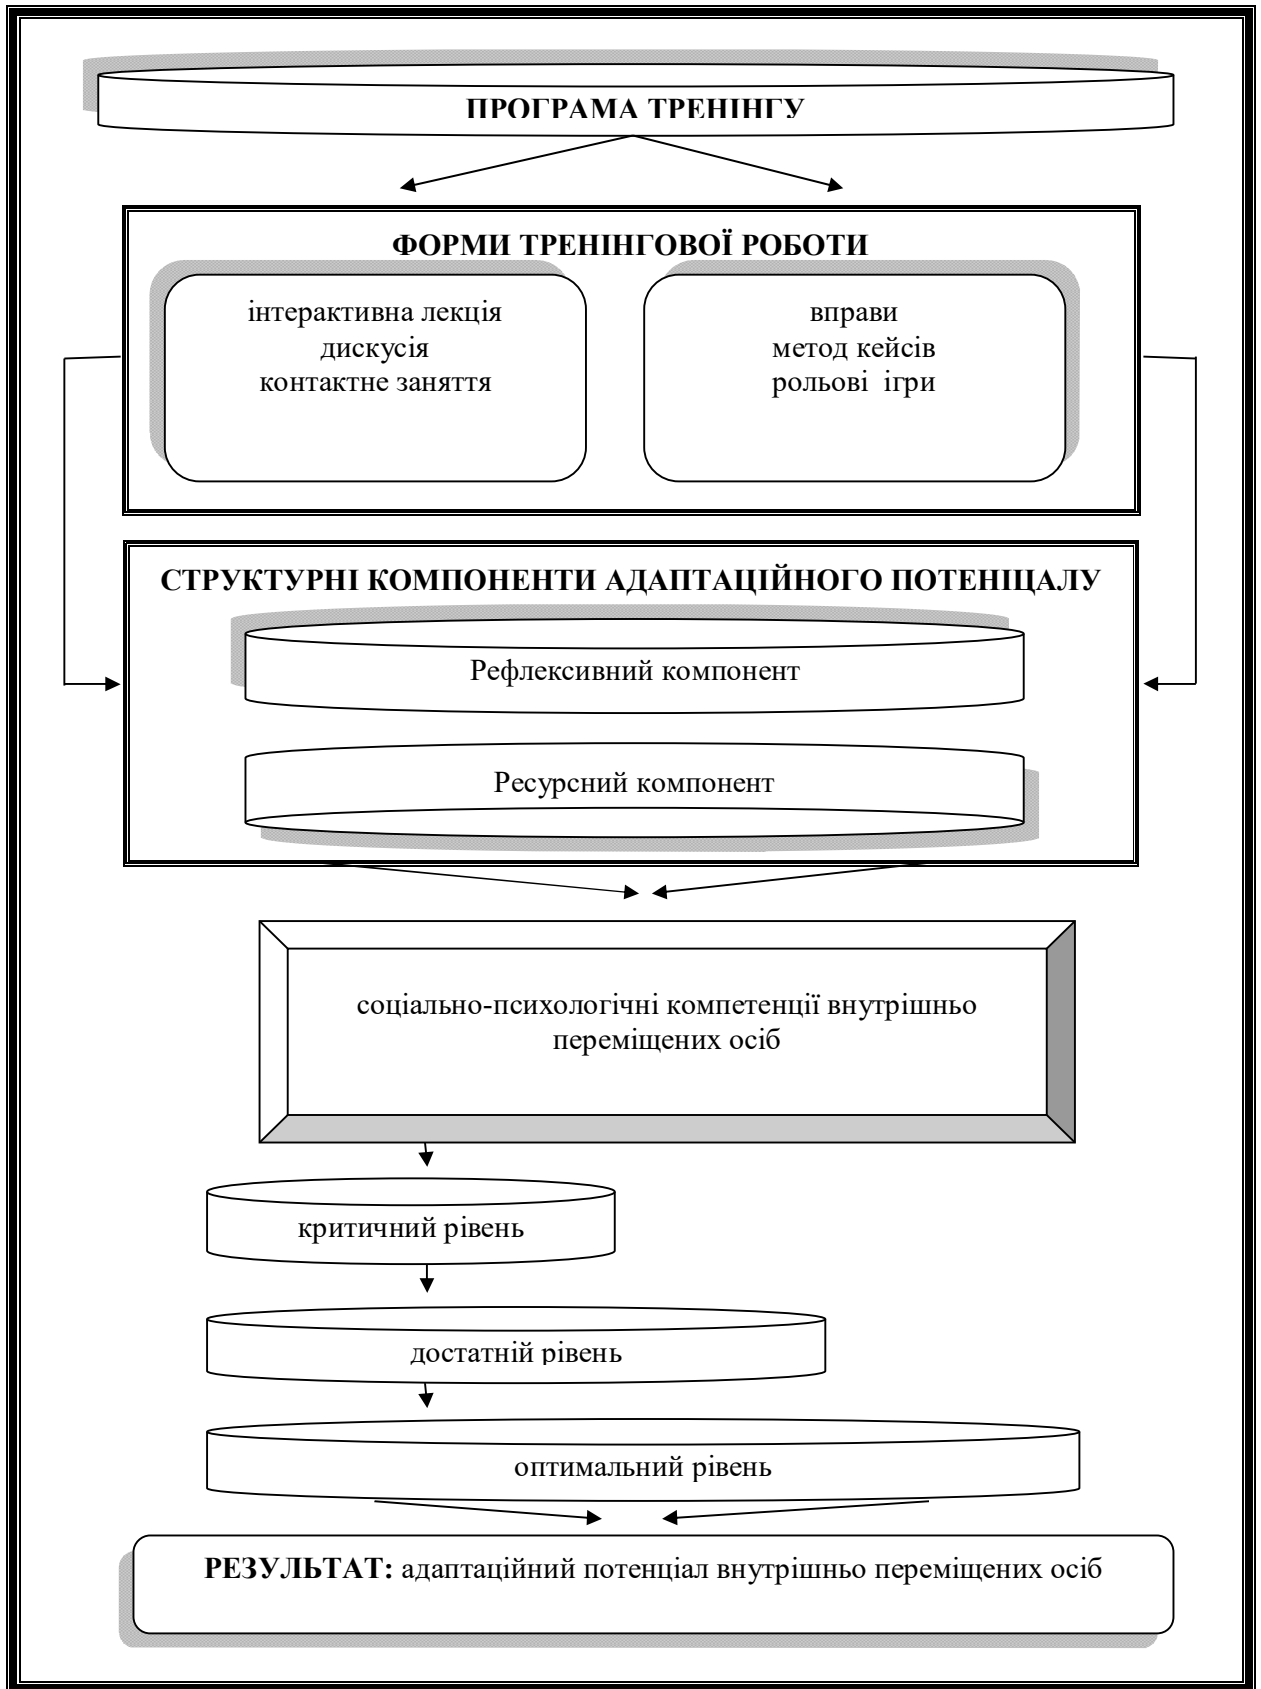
ПРОГРАМА ТРЕНІНГУ

ФОРМИ ТРЕНІНГОВОЇ РОБОТИ

інтерактивна лекція
дискусія
контактне заняття

вправи
метод кейсів
рольові ігри

СТРУКТУРНІ КОМПОНЕНТИ АДАПТАЦІЙНОГО ПОТЕНЦІАЛУ

Рефлексивний компонент

Ресурсний компонент

соціально-психологічні компетенції внутрішньо переміщених осіб

критичний рівень

достатній рівень

оптимальний рівень

**РЕЗУЛЬТАТ:** адаптаційний потенціал внутрішньо переміщених осіб